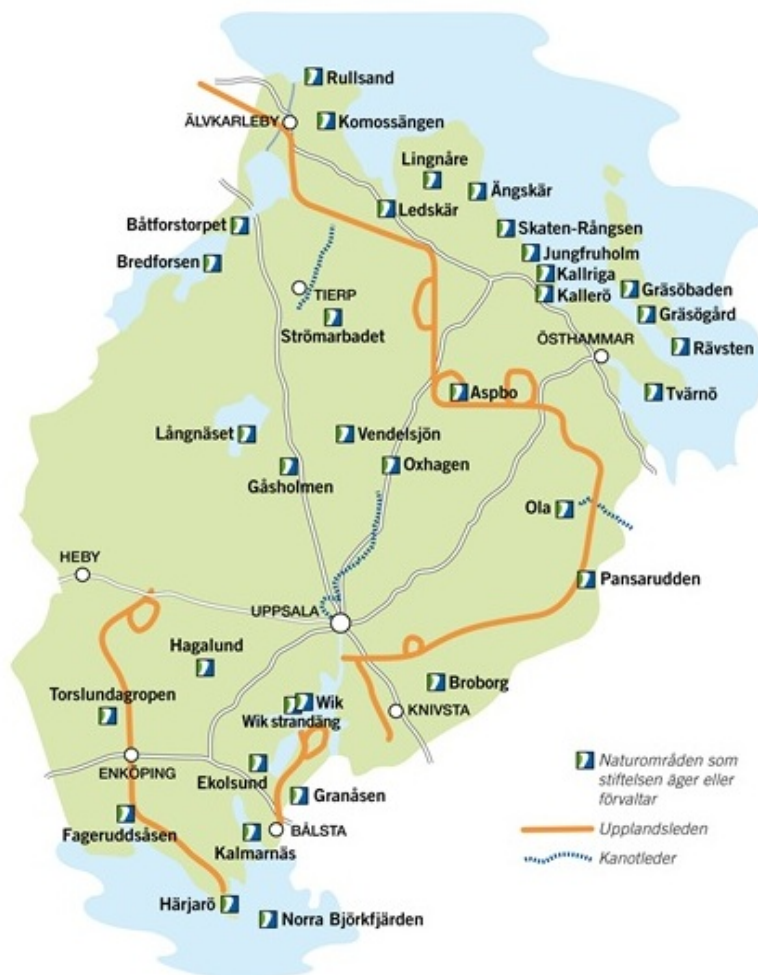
Rullsand
ÄLVKARLEBY
Komossängen
Lingnåre
Ängskär
Ledskär
Båtforstorpet
Skaten-Rångsen
Jungfruholm
Bredforsen
Kallriga
Kallerö
Gräsöbaden
TIERP
Gräsögård
Strömarbadet
ÖSTHAMMAR
Rävsten
Aspbo
Tvärnö
Långnäset
Vendelsjön
Oxhagen
Gåsholmen
Ola
HEBY
Pansarudden
UPPSALA
Hagalund
Broborg
Torslundagropen
Wik
Wik strandäng
KNIVSTA
ENKÖPING
Ekolsund
Granåsen
Fageruddsåsen
BÅLSTA
Kalmarnäs
Härjarö
Norra Björkfjärden

Naturområden som stiftelsen äger eller förvaltar
Upplandsleden
Kanotleder